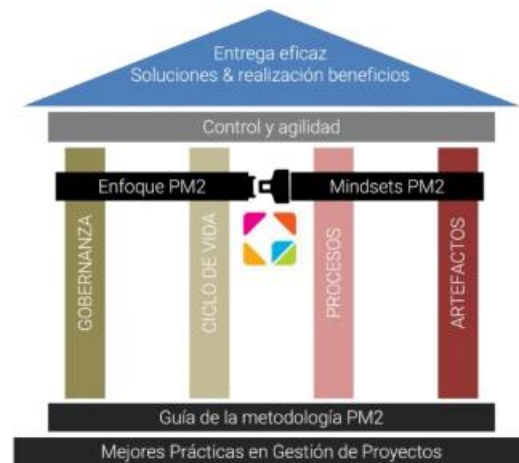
Entrega eficaz
Soluciones & realización beneficios

Control y agilidad

Enfoque PM2

Mindsets PM2

GOBERNANZA

CICLO DE VIDA

PROCESOS

ARTEFACTOS

Guía de la metodología PM2

Mejores Prácticas en Gestión de Proyectos